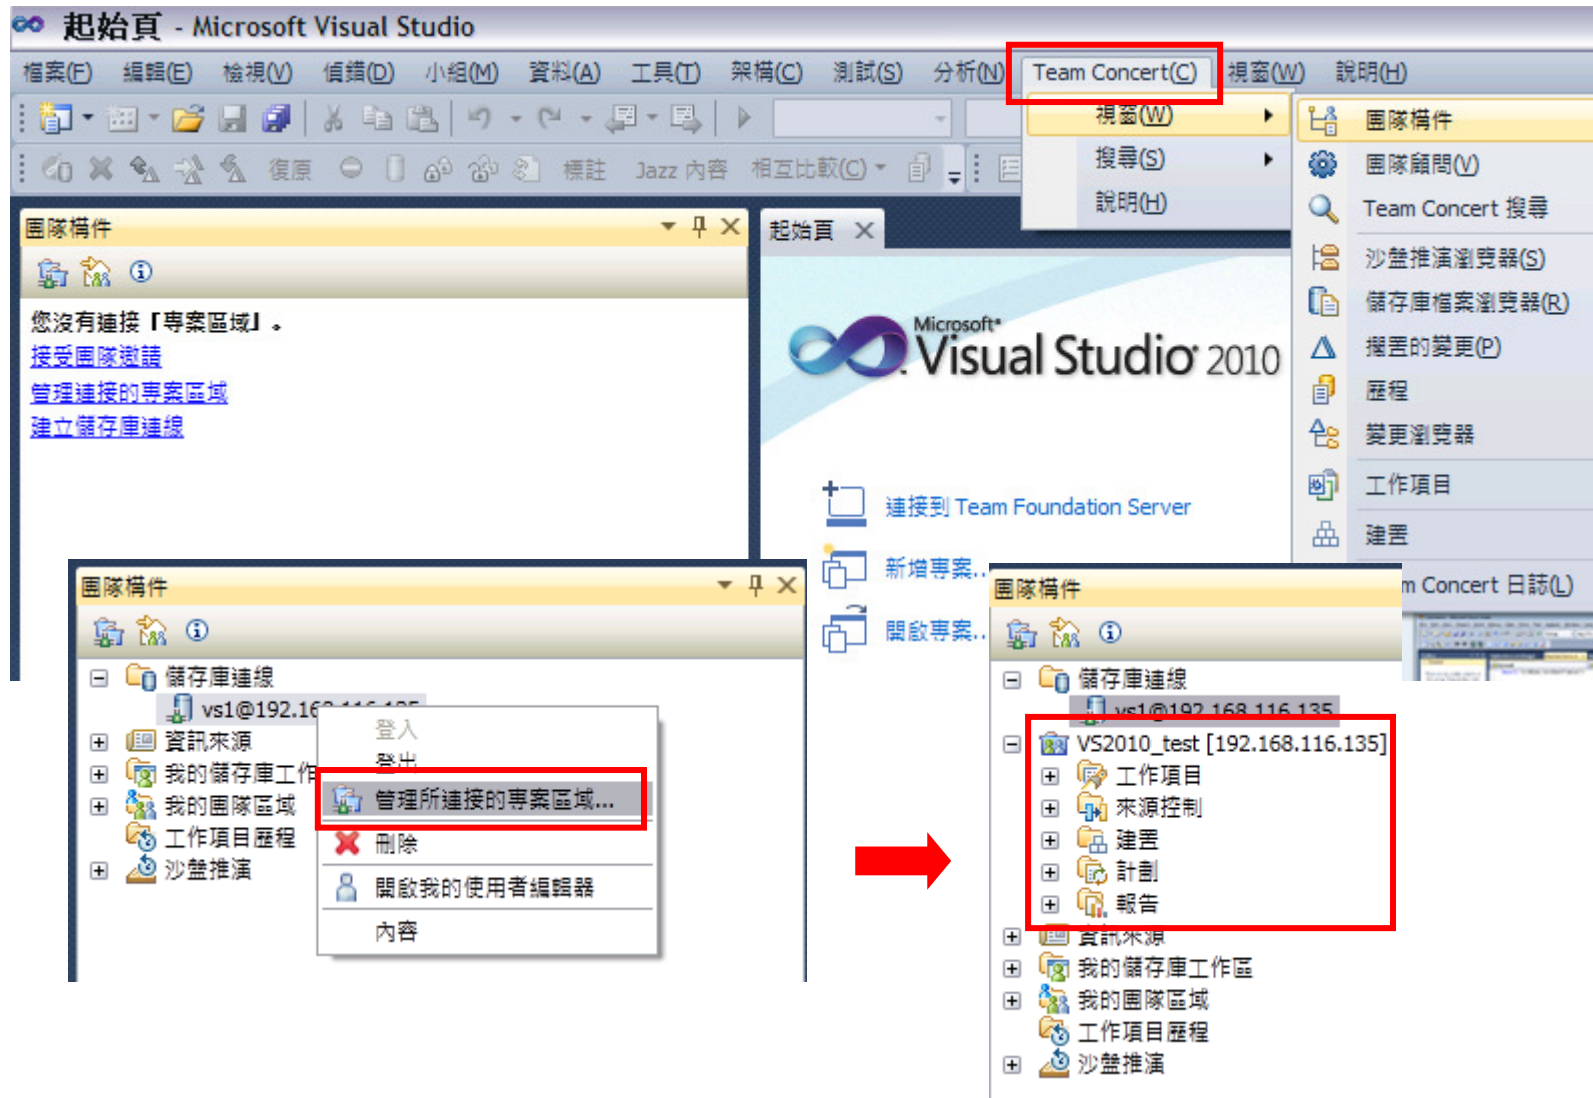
起始頁 - Microsoft Visual Studio

檔案(F) 編輯(E) 檢視(V) 偵錯(D) 小組(M) 資料(A) 工具(T) 架構(C) 測試(S) 分析(N) Team Concert(C) 視窗(W) 說明(H)

復原 標註 Jazz 內容 相互比較(C)

視窗(W)
搜尋(S)
說明(H)

團隊構件
團隊顧問(V)
Team Concert 搜尋
沙盤推演瀏覽器(S)
儲存庫檔案瀏覽器(R)
擱置的變更(P)
歷程
變更瀏覽器
工作項目
建置
m Concert 日誌(L)

團隊構件
您沒有連接「專案區域」。
接受團隊邀請
管理連接的專案區域
建立儲存庫連線

起始頁
Microsoft Visual Studio 2010
連接到 Team Foundation Server
新增專案...
開啟專案...

團隊構件
儲存庫連線
vs1@192.16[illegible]
資訊來源
我的儲存庫工作
我的團隊區域
工作項目歷程
沙盤推演

登入
登出
管理所連接的專案區域...
刪除
開啟我的使用者編輯器
內容

團隊構件
儲存庫連線
vs1@192.168.116.135
VS2010_test [192.168.116.135]
工作項目
來源控制
建置
計劃
報告
資訊來源
我的儲存庫工作區
我的團隊區域
工作項目歷程
沙盤推演